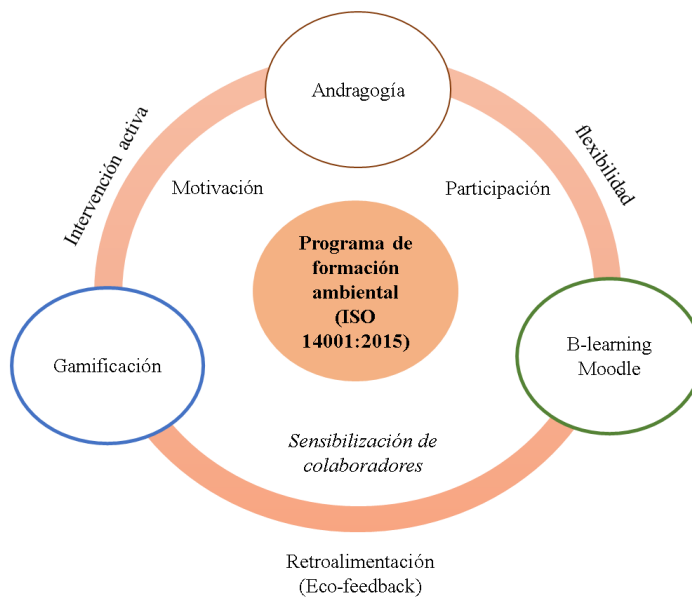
Andragogía

Intervención activa

flexibilidad

Motivación

Participación

Programa de formación ambiental (ISO 14001:2015)

Gamificación

B-learning Moodle

Sensibilización de colaboradores

Retroalimentación (Eco-feedback)